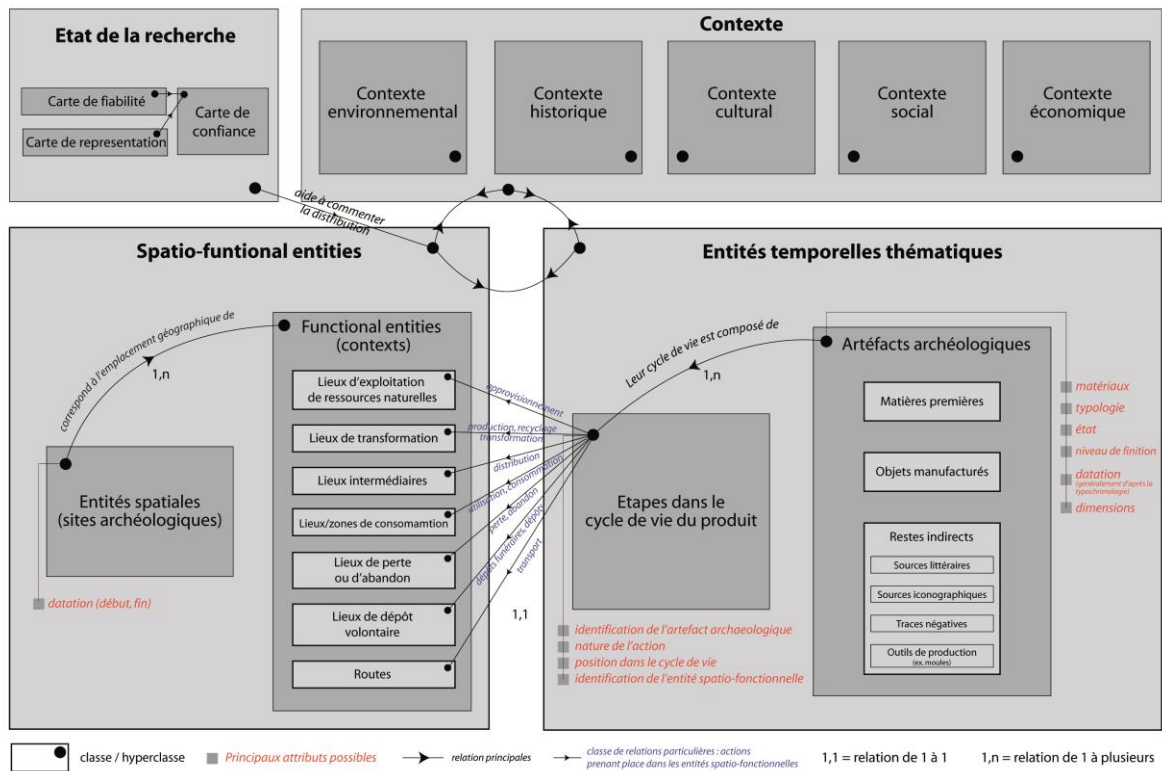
Etat de la recherche

Carte de fiabilité

Carte de representation

Carte de confiance

Contexte

Contexte environnemental

Contexte historique

Contexte cultural

Contexte social

Contexte économique

aide à commenter la distribution

Spatio-funtional entities

Entités temporelles thématiques

correspond à l'emplacement géographique de

1,n

Functional entities (contexts)

Lieux d'exploitation de ressources naturelles

Lieux de transformation

Lieux intermédiaires

Lieux/zones de consomamtion

Lieux de perte ou d'abandon

Lieux de dépôt volontaire

Routes

approvisionnement

production, recyclage transformation

distribution

utilisation, consommation

perte, abandon

dépôts funéraires, dépôts

transport

Entités spatiales (sites archéologiques)

datation (début, fin)

Leur cycle de vie est composé de

1,n

1,1

Etapes dans le cycle de vie du produit

identification de l'artefact archaeologique

nature de l'action

position dans le cycle de vie

identification de l'entité spatio-fonctionnelle

Artéfacts archéologiques

Matières premières

Objets manufacturés

Restes indirects

Sources littéraires

Sources iconographiques

Traces négatives

Outils de production (ex. moules)

matériaux

typologie

état

niveau de finition

datation (généralement d'après la typochronologie)

dimensions

classe / hyperclasse

Principaux attributs possibles

relation principales

classe de relations particulières : actions prenant place dans les entités spatio-fonctionnelles

1,1 = relation de 1 à 1

1,n = relation de 1 à plusieurs